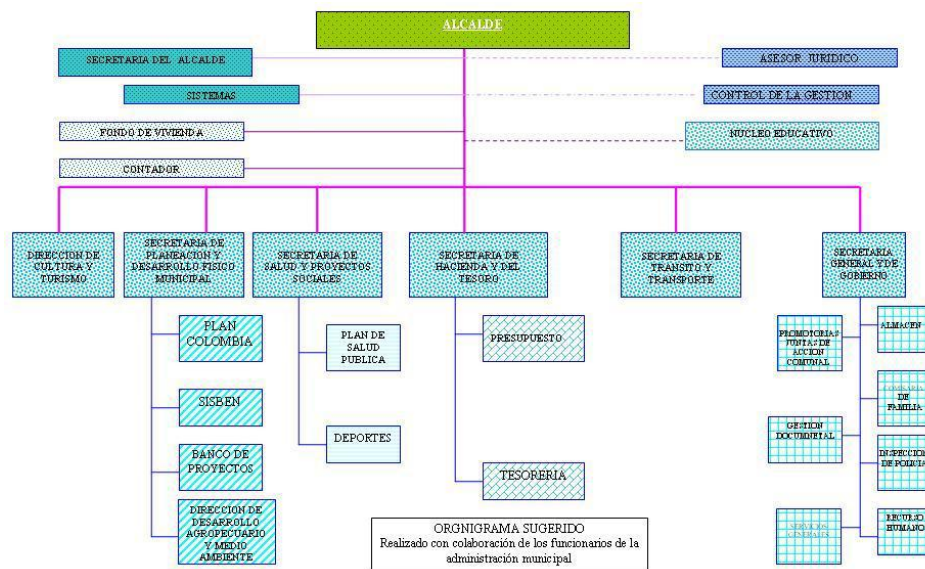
ALCALDE

SECRETARIA DEL ALCALDE

SISTEMAS

FONDO DE VIVIENDA

CONTADOR

ASESOR JURIDICO

CONTROL DE LA GESTION

NUCLEO EDUCATIVO

DIRECCION DE CULTURA Y TURISMO

SECRETARIA DE PLANEACION Y DESARROLLO FISICO MUNICIPAL

SECRETARIA DE SALUD Y PROYECTOS SOCIALES

SECRETARIA DE HACIENDA Y DEL TESORO

SECRETARIA DE TRANSITO Y TRANSPORTE

SECRETARIA GENERAL Y DE GOBIERNO

PLAN COLOMBIA

SISBEN

BANCO DE PROYECTOS

DIRECCION DE DESARROLLO AGROPECUARIO Y MEDIO AMBIENTE

PLAN DE SALUD PUBLICA

DEPORTES

PRESUPUESTO

TESORERIA

PROMOTORIAS JUNTAS DE ACCION COMUNAL

GESTION DOCUMENTAL

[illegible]

ALMACEN

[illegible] DE FAMILIA

INSPECCION DE POLICIA

RECURSO HUMANO

ORNGIGRAMA SUGERIDO
Realizado con colaboración de los funcionarios de la administración municipal